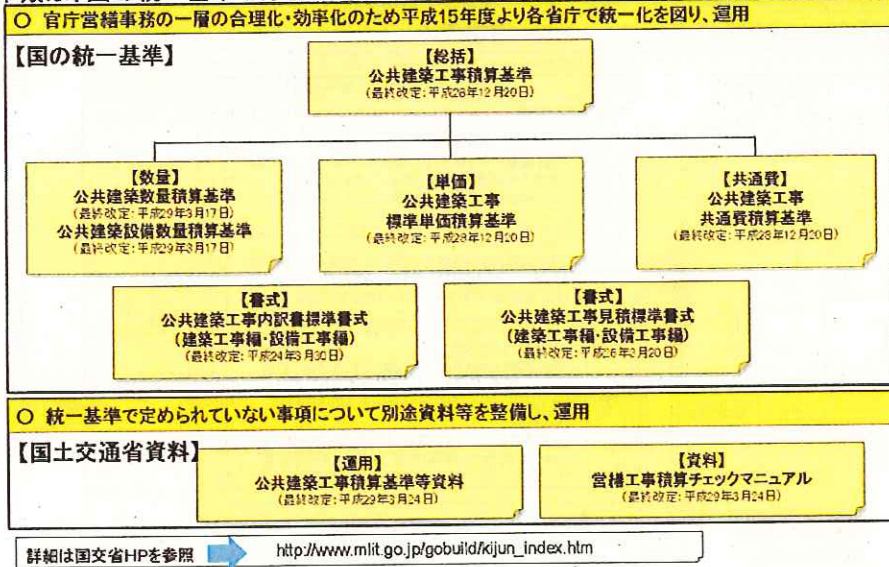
○ 官庁営繕事務の一層の合理化・効率化のため平成15年度より各省庁で統一化を図り、運用

【国の統一基準】

【総括】
公共建築工事積算基準
(最終改定:平成28年12月20日)

【数量】
公共建築数量積算基準
(最終改定:平成29年3月17日)
公共建築設備数量積算基準
(最終改定:平成29年3月17日)

【単価】
公共建築工事
標準単価積算基準
(最終改定:平成28年12月20日)

【共通費】
公共建築工事
共通費積算基準
(最終改定:平成28年12月20日)

【書式】
公共建築工事内訳書標準書式
(建築工事編・設備工事編)
(最終改定:平成24年3月30日)

【書式】
公共建築工事見積標準書式
(建築工事編・設備工事編)
(最終改定:平成26年2月20日)

○ 統一基準で定められていない事項について別途資料等を整備し、運用

【国土交通省資料】

【運用】
公共建築工事積算基準等資料
(最終改定:平成29年3月24日)

【資料】
営繕工事積算チェックマニュアル
(最終改定:平成29年3月24日)

詳細は国交省HPを参照 http://www.mlit.go.jp/gobuild/kijun_index.htm